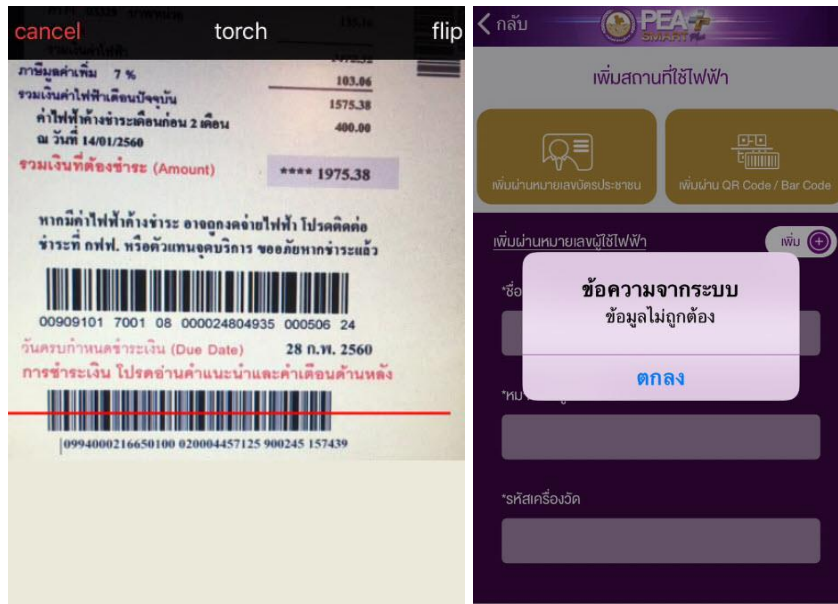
cancel torch flip

ภาษีมูลค่าเพิ่ม 7 % 103.06
รวมเงินค่าไฟฟ้าเดือนปัจจุบัน 1575.38
ค่าไฟฟ้าค้างชำระเดือนก่อน 2 เดือน ณ วันที่ 14/01/2560 400.00
รวมเงินที่ต้องชำระ (Amount) **** 1975.38

หากมีค่าไฟฟ้าค้างชำระ อาจถูกงดจ่ายไฟฟ้า โปรดติดต่อชำระที่ กฟภ. หรือตัวแทนจุดบริการ ขออภัยหากชำระแล้ว

00909101 7001 08 000024804935 000506 24

วันครบกำหนดชำระเงิน (Due Date) 28 ก.พ. 2560
การชำระเงิน โปรดอ่านคำแนะนำและคำเตือนด้านหลัง

|0994000216650100 020004457125 900245 157439

< กลับ PEA Smart Plus

เพิ่มสถานที่ใช้ไฟฟ้า

เพิ่มผ่านหมายเลขบัตรประชาชน
เพิ่มผ่าน QR Code / Bar Code

เพิ่มผ่านหมายเลขผู้ใช้ไฟฟ้า เพิ่ม

*ชื่อ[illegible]

ข้อความจากระบบ
ข้อมูลไม่ถูกต้อง
ตกลง

*หม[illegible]

*รหัสเครื่องวัด